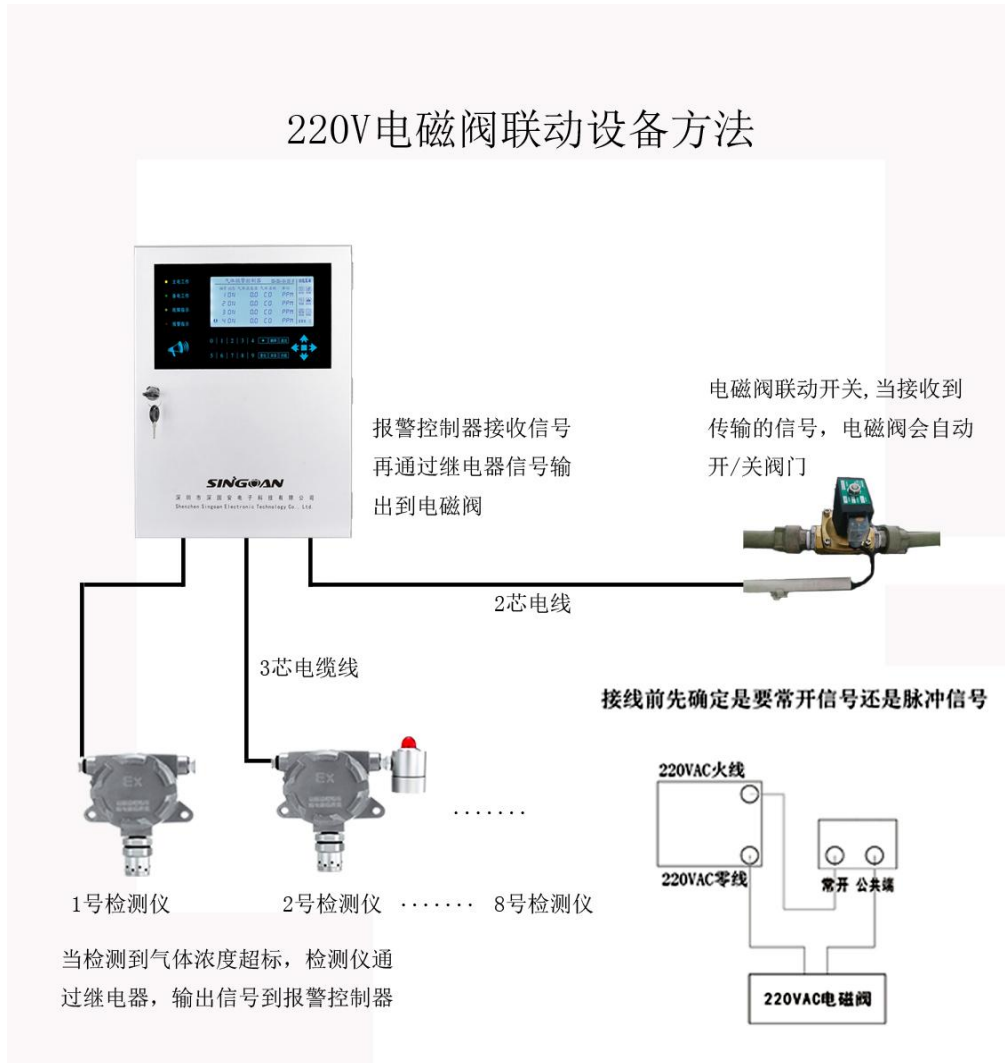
220V电磁阀联动设备方法

SINGOAN

报警控制器接收信号再通过继电器信号输出到电磁阀

电磁阀联动开关,当接收到传输的信号，电磁阀会自动开/关阀门

2芯电线

3芯电缆线

接线前先确定是要常开信号还是脉冲信号

Ex

.......

1号检测仪　2号检测仪　.......　8号检测仪

当检测到气体浓度超标，检测仪通过继电器，输出信号到报警控制器

220VAC火线

220VAC零线

常开　公共端

220VAC电磁阀